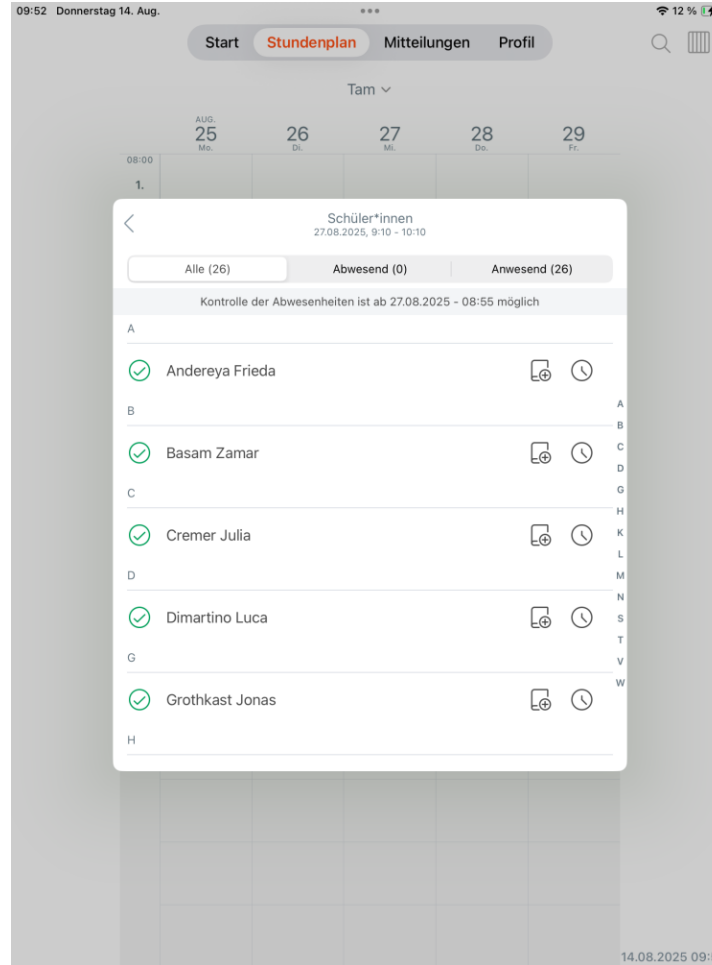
09:52 Donnerstag 14. Aug.

12 %

Start Stundenplan Mitteilungen Profil

Tam

AUG. 25 Mo.
26 Di.
27 Mi.
28 Do.
29 Fr.

08:00
1.

Schüler*innen
27.08.2025, 9:10 - 10:10

Alle (26)
Abwesend (0)
Anwesend (26)

Kontrolle der Abwesenheiten ist ab 27.08.2025 - 08:55 möglich

A

Andereya Frieda

B

Basam Zamar

C

Cremer Julia

D

Dimartino Luca

G

Grothkast Jonas

H

A
B
C
D
G
H
K
L
M
N
S
T
V
W

14.08.2025 09: